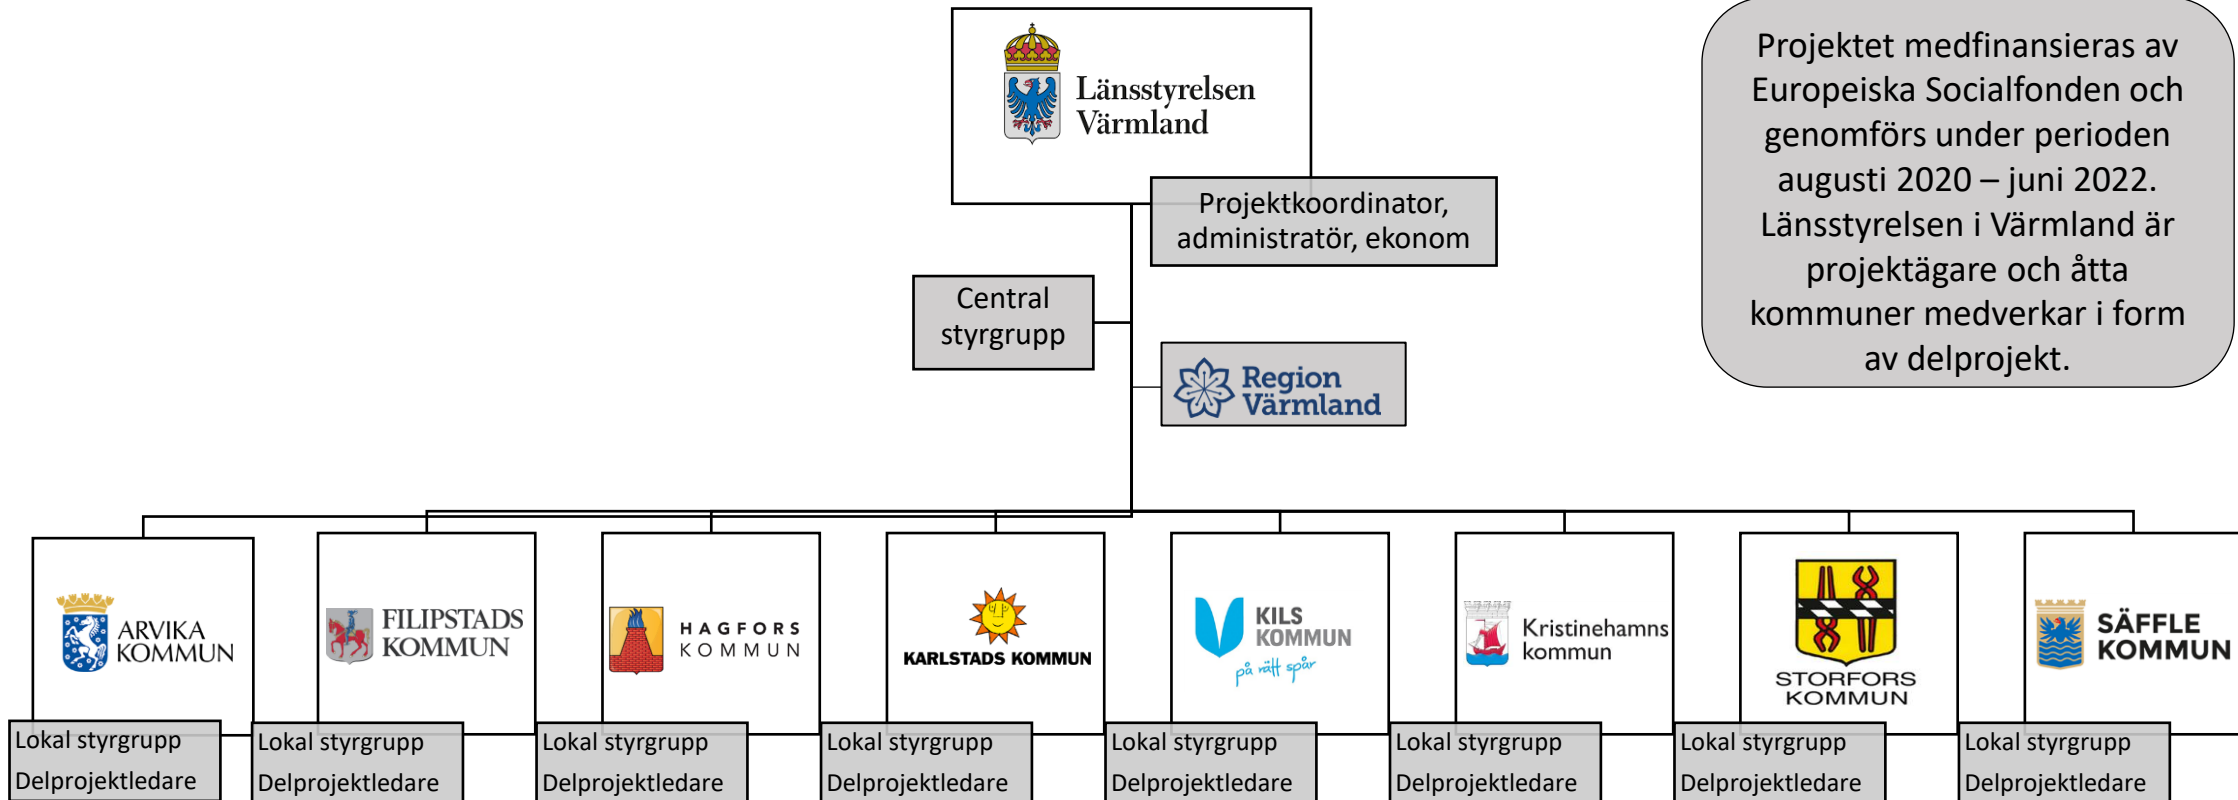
Länsstyrelsen Värmland

Projektet medfinansieras av Europeiska Socialfonden och genomförs under perioden augusti 2020 – juni 2022. Länsstyrelsen i Värmland är projektägare och åtta kommuner medverkar i form av delprojekt.

Projektkoordinator, administratör, ekonom

Central styrgrupp

Region Värmland

ARVIKA KOMMUN
Lokal styrgrupp
Delprojektledare

FILIPSTADS KOMMUN
Lokal styrgrupp
Delprojektledare

HAGFORS KOMMUN
Lokal styrgrupp
Delprojektledare

KARLSTADS KOMMUN
Lokal styrgrupp
Delprojektledare

KILS KOMMUN
på rätt spår
Lokal styrgrupp
Delprojektledare

Kristinehamns kommun
Lokal styrgrupp
Delprojektledare

STORFORS KOMMUN
Lokal styrgrupp
Delprojektledare

SÄFFLE KOMMUN
Lokal styrgrupp
Delprojektledare